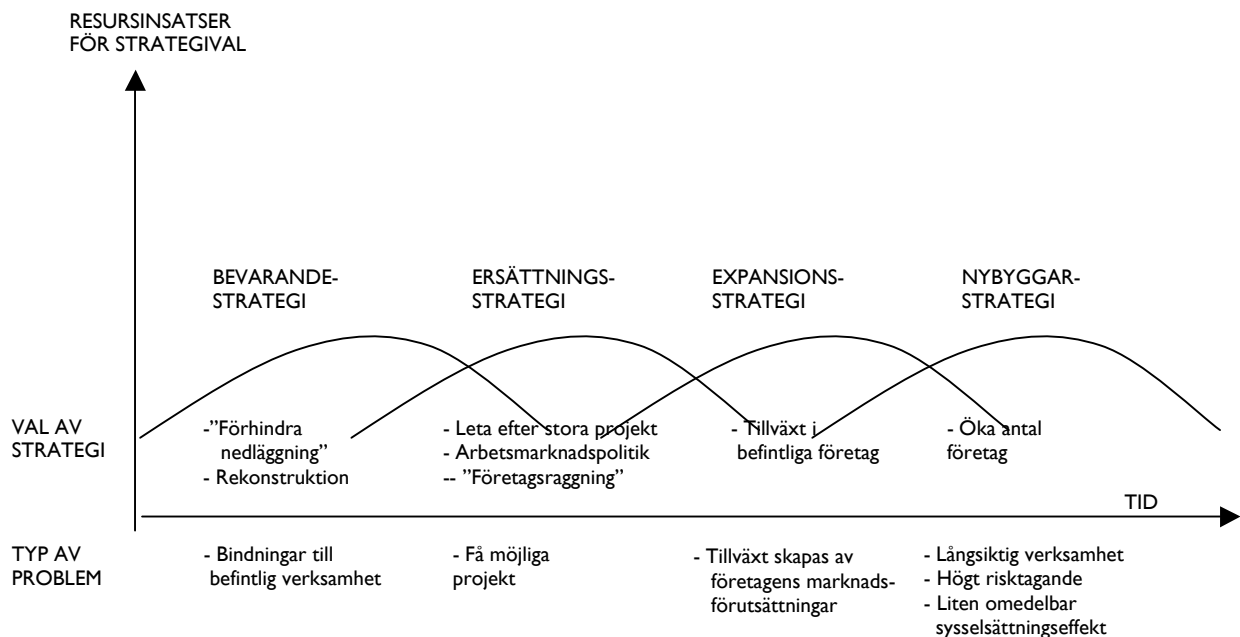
RESURSINSATSER FÖR STRATEGIVAL

BEVARANDE-STRATEGI

ERSÄTTNINGS-STRATEGI

EXPANSIONS-STRATEGI

NYBYGGAR-STRATEGI

VAL AV STRATEGI

-"Förhindra nedläggning"
- Rekonstruktion

- Leta efter stora projekt
- Arbetsmarknadspolitik
-- "Företagsraggning"

- Tillväxt i befintliga företag

- Öka antal företag

TID

TYP AV PROBLEM

- Bindningar till befintlig verksamhet

- Få möjliga projekt

- Tillväxt skapas av företagens marknads-förutsättningar

- Långsiktig verksamhet
- Högt risktagande
- Liten omedelbar sysselsättningseffekt